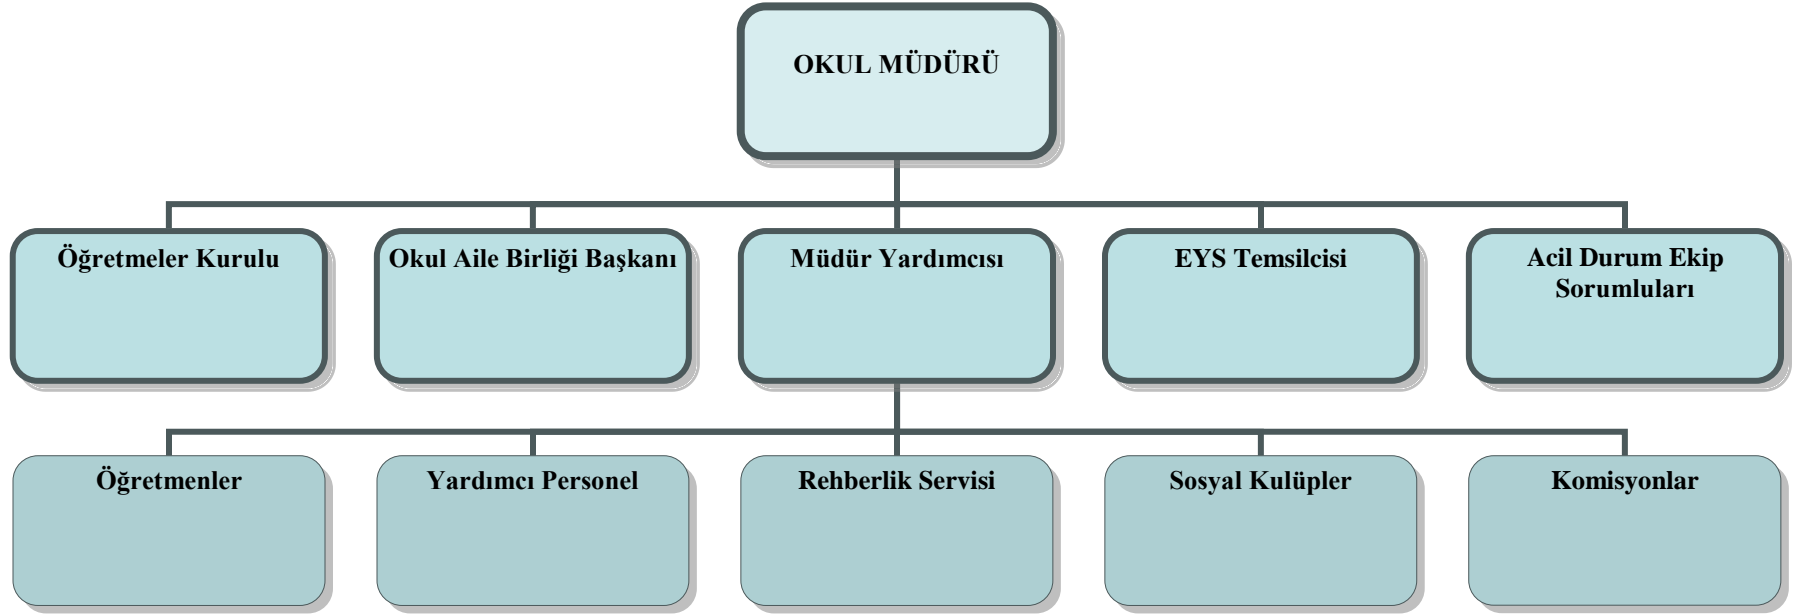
OKUL MÜDÜRÜ

Öğretmeler Kurulu

Okul Aile Birliği Başkanı

Müdür Yardımcısı

EYS Temsilcisi

Acil Durum Ekip Sorumluları

Öğretmenler

Yardımcı Personel

Rehberlik Servisi

Sosyal Kulüpler

Komisyonlar